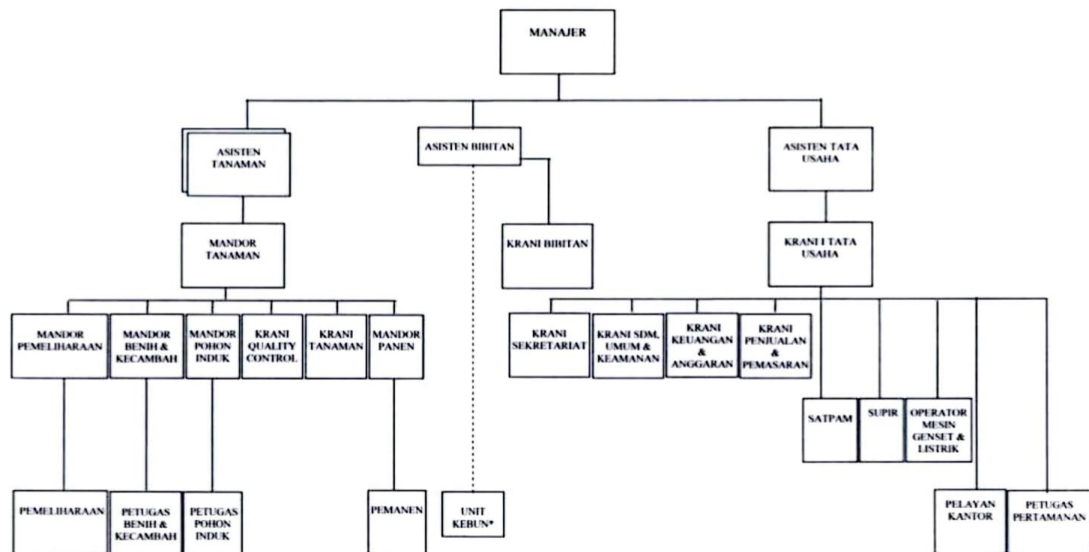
MANAJER

ASISTEN TANAMAN

ASISTEN BIBITAN

ASISTEN TATA USAHA

MANDOR TANAMAN

KRANI BIBITAN

KRANI I TATA USAHA

MANDOR PEMELIHARAAN

MANDOR BENIH & KECAMBAH

MANDOR POHON INDUK

KRANI QUALITY CONTROL

KRANI TANAMAN

MANDOR PANEN

KRANI SEKRETARIAT

KRANI SDM, UMUM & KEAMANAN

KRANI KEUANGAN & ANGGARAN

KRANI PENJUALAN & PEMASARAN

SATPAM

SUPIR

OPERATOR MESIN GENSET & LISTRIK

PEMELIHARAAN

PETUGAS BENIH & KECAMBAH

PETUGAS POHON INDUK

PEMANEN

UNIT KEBUN*

PELAYAN KANTOR

PETUGAS PERTAMANAN